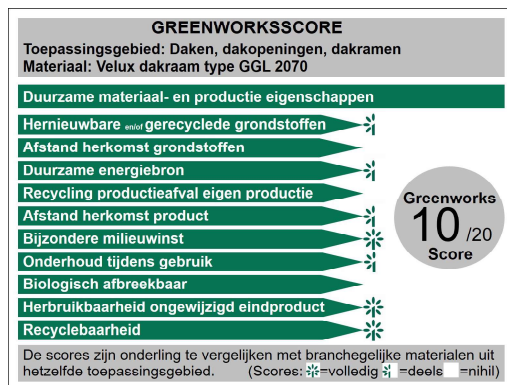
GREENWORKSSCORE
Toepassingsgebied: Daken, dakopeningen, dakramen
Materiaal: Velux dakraam type GGL 2070

Duurzame materiaal- en productie eigenschappen
Hernieuwbare en/of gerecyclede grondstoffen
Afstand herkomst grondstoffen
Duurzame energiebron
Recycling productieafval eigen productie
Afstand herkomst product
Bijzondere milieuwinst
Onderhoud tijdens gebruik
Biologisch afbreekbaar
Herbruikbaarheid ongewijzigd eindproduct
Recyclebaarheid

Greenworks 10 /20 Score

De scores zijn onderling te vergelijken met branchegelijke materialen uit hetzelfde toepassingsgebied. (Scores: =volledig =deels =nihil)